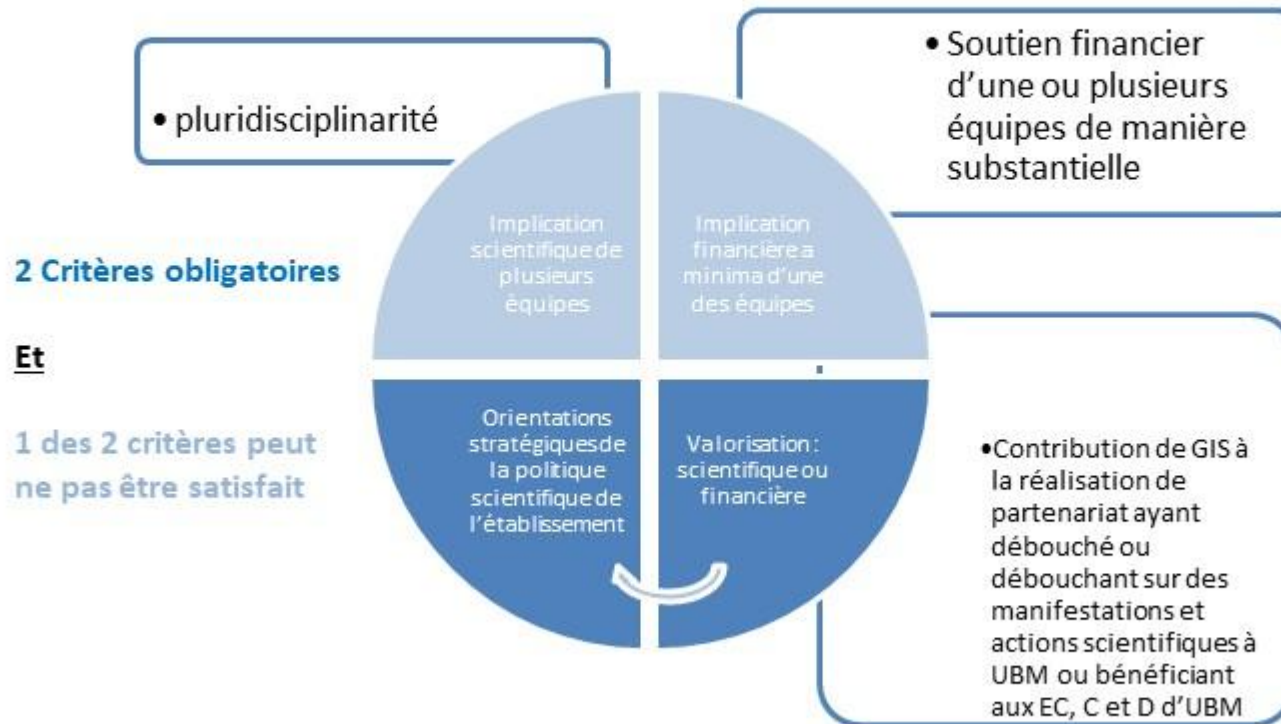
• pluridisciplinarité

• Soutien financier d'une ou plusieurs équipes de manière substantielle

2 Critères obligatoires

Et

1 des 2 critères peut ne pas être satisfait

Implication scientifique de plusieurs équipes

Implication financière a minima d'une des équipes

Orientations stratégiques de la politique scientifique de l'établissement

Valorisation : scientifique ou financière

•Contribution de GIS à la réalisation de partenariat ayant débouché ou débouchant sur des manifestations et actions scientifiques à UBM ou bénéficiant aux EC, C et D d'UBM